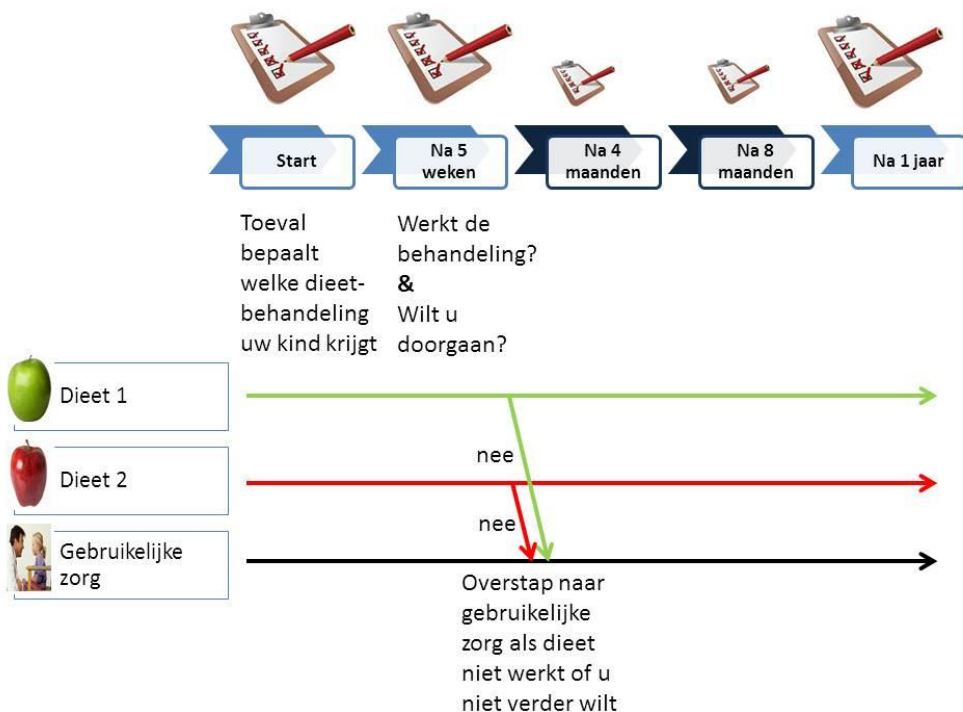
Start

Na 5 weken

Na 4 maanden

Na 8 maanden

Na 1 jaar

Toeval bepaalt welke dieet-behandeling uw kind krijgt

Werkt de behandeling?
&
Wilt u doorgaan?

Dieet 1

Dieet 2

Gebruikelijke zorg

nee

nee

Overstap naar gebruikelijke zorg als dieet niet werkt of u niet verder wilt